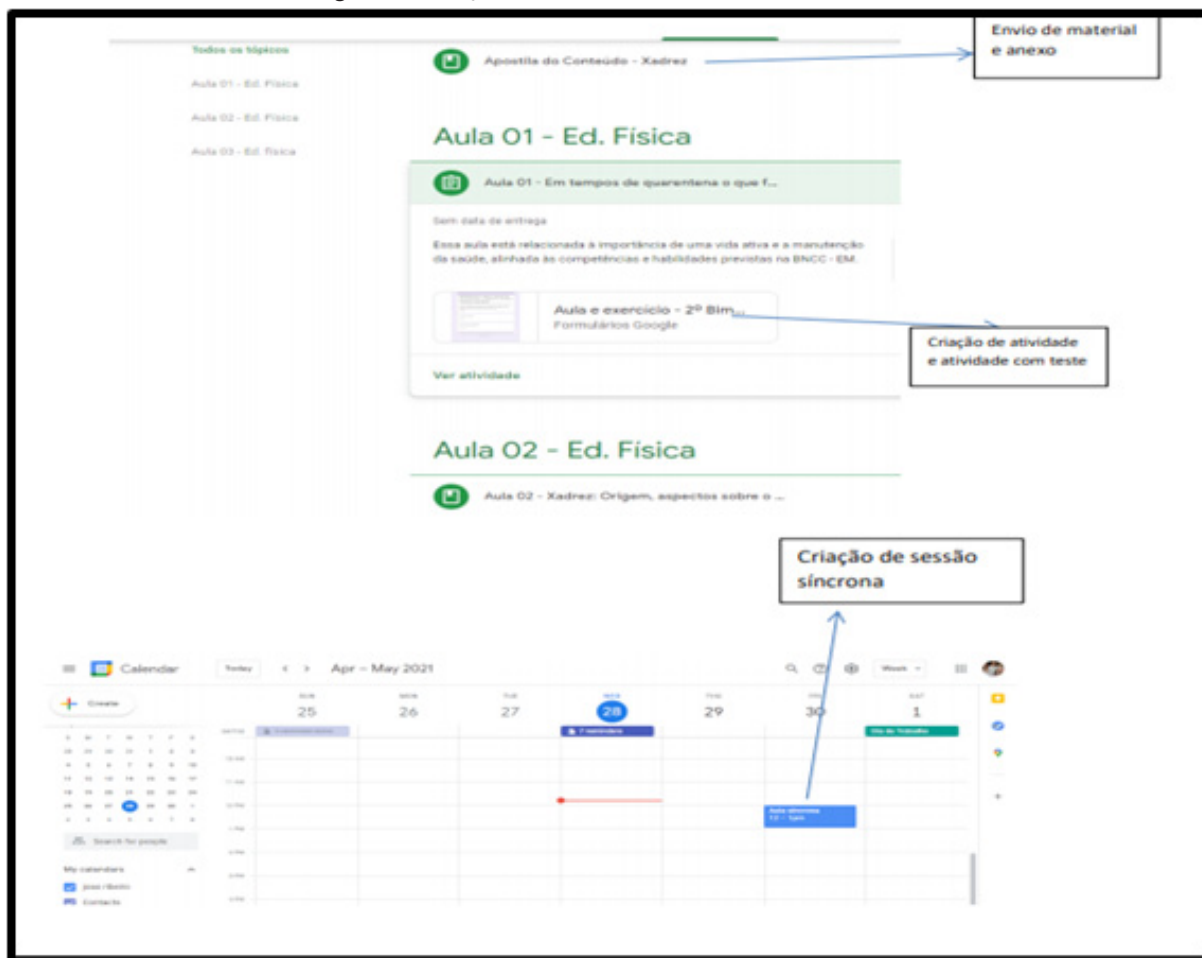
Todos os tópicos

Aula 01 - Ed. Física

Aula 02 - Ed. Física

Aula 03 - Ed. Física

Apostila do Conteúdo - Xadrez

Envio de material e anexo

Aula 01 - Ed. Física

Aula 01 - Em tempos de quarentena o que f...

Sem data de entrega

Essa aula está relacionada à importância de uma vida ativa e a manutenção da saúde, alinhada às competências e habilidades previstas na BNCC - EM.

Aula e exercício - 2º Bim...
Formulários Google

Criação de atividade e atividade com teste

Ver atividade

Aula 02 - Ed. Física

Aula 02 - Xadrez: Origem, aspectos sobre o ...

Criação de sessão síncrona

Calendar Today Apr – May 2021 Week

Create

SUN 25 | MON 26 | TUE 27 | WED 28 | THU 29 | FRI 30 | SAT 1

7 reminders

Dia do Trabalho

Aula síncrona
12 – 1pm

Search for people

My calendars

Contacts